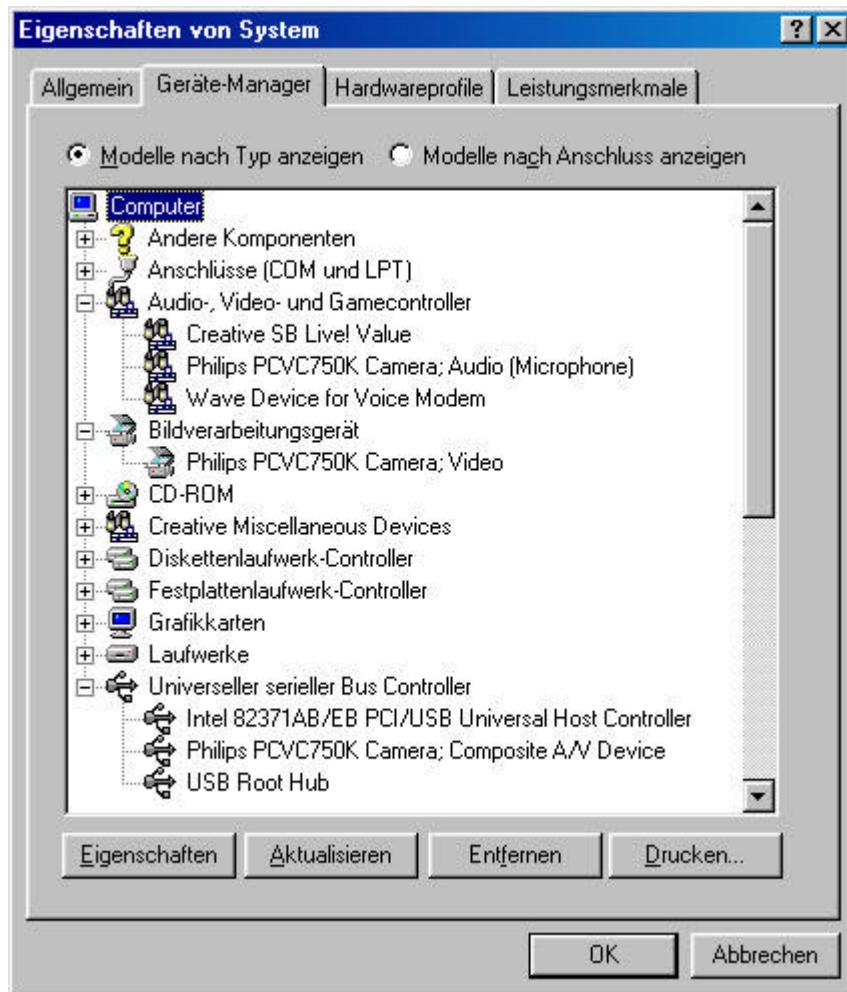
Eigenschaften von System

?

Allgemein | Geräte-Manager | Hardwareprofile | Leistungsmerkmale

Modelle nach Typ anzeigen   Modelle nach Anschluss anzeigen

Computer
Andere Komponenten
Anschlüsse (COM und LPT)
Audio-, Video- und Gamecontroller
Creative SB Live! Value
Philips PCVC750K Camera; Audio (Microphone)
Wave Device for Voice Modem
Bildverarbeitungsgerät
Philips PCVC750K Camera; Video
CD-ROM
Creative Miscellaneous Devices
Diskettenlaufwerk-Controller
Festplattenlaufwerk-Controller
Grafikkarten
Laufwerke
Universeller serieller Bus Controller
Intel 82371AB/EB PCI/USB Universal Host Controller
Philips PCVC750K Camera; Composite A/V Device
USB Root Hub

Eigenschaften | Aktualisieren | Entfernen | Drucken...

OK | Abbrechen